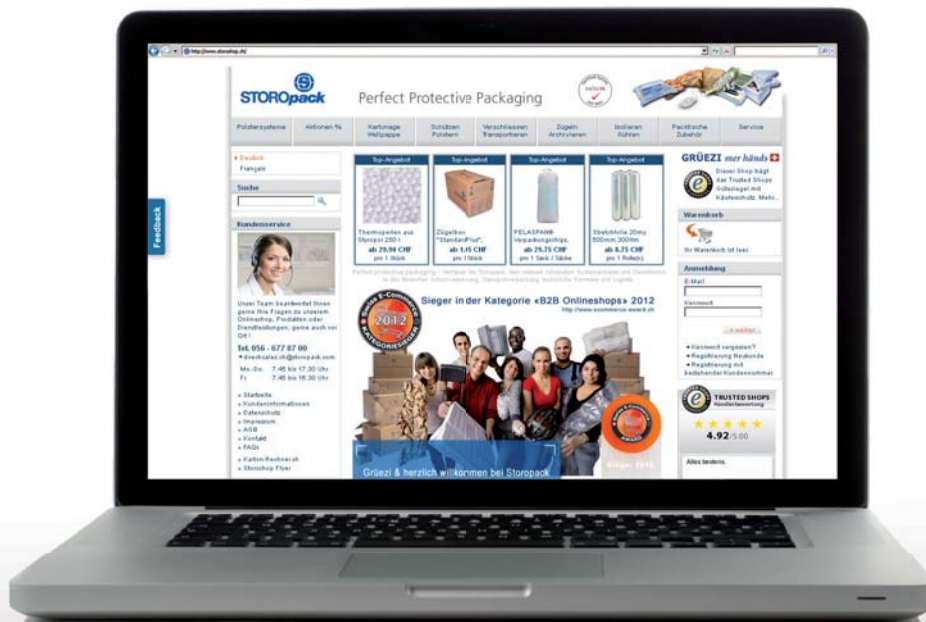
http://www.storoshop.ch/

STOROpack

Perfect Protective Packaging

Polstersysteme | Aktionen % | Kartonage Wellpappe | Schützen Polstern | Verschliessen Transportieren | Zügeln Archivieren | Isolieren Kühlen | Pacifische Zubehör | Service

Deutsch
Français

Suche

Kundenservice

Unser Team beantwortet Ihnen gerne Ihre Fragen zu unserem Onlineshop, Produkten oder Dienstleistungen, gerne auch vor Ort!

Tel. 056 - 677 87 00
direktsales.ch@storopack.com

Mo.-Do. 7.45 bis 17.30 Uhr
Fr. 7.45 bis 16.30 Uhr

Startseite
Kundeninformationen
Datenschutz
Impressum
AGB
Kontakt
FAQs

Karton-Rechner.ch
Storoshop Flyer

Feedback

Top-Angebot
Thermoperlen aus Styropor 250 l
ab 29.90 CHF
pro 1 Stück

Top-Angebot
Zügelbox "StandardPlus",
ab 1.45 CHF
pro 1 Stück

Top-Angebot
PELASPAN® Verpackungschips,
ab 29.75 CHF
pro 1 Sack / Säcke

Top-Angebot
Stretchfolie 20my 500mm 300lfm
ab 8.25 CHF
pro 1 Rolle(n)

Sieger in der Kategorie «B2B Onlineshops» 2012
http://www.ecommerce-award.ch

Swiss E-Commerce
2012
KATEGORIESIEGER

Grüezi & herzlich willkommen bei Storopack

Sieger 2012

GRÜEZI mer händs

Dieser Shop trägt das Trusted Shops Gütesiegel mit Käuferschutz. Mehr...

Warenkorb

Ihr Warenkorb ist leer.

Anmeldung

E-Mail

Kennwort

» weiter

Kennwort vergessen?
Registrierung Neukunde
Registrierung mit bestehender Kundennummer

TRUSTED SHOPS
Händlerbewertung

4.92/5.00

Alles bestens.